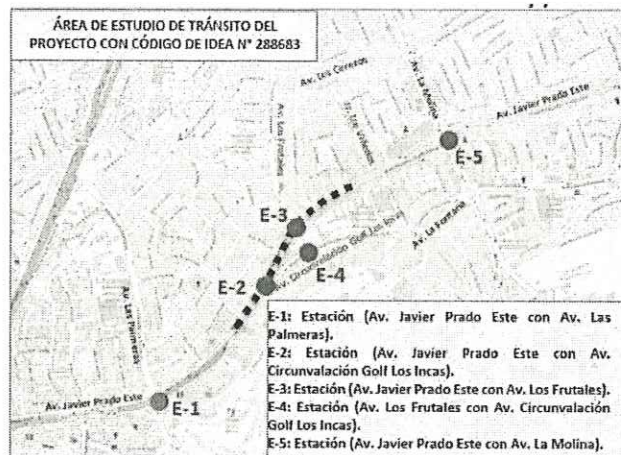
ÁREA DE ESTUDIO DE TRÁNSITO DEL PROYECTO CON CÓDIGO DE IDEA N° 288683

Av. Los Cerezos
Av. La Molina
Av. Javier Prado Este
Av. Los Frutales
Av. El Valle
E-5
E-3
Av. Circunvalación Golf Los Incas
E-4
Av. La Fontana
E-2
Av. Las Palmeras
Av. Javier Prado Este
E-1

E-1: Estación (Av. Javier Prado Este con Av. Las Palmeras).
E-2: Estación (Av. Javier Prado Este con Av. Circunvalación Golf Los Incas).
E-3: Estación (Av. Javier Prado Este con Av. Los Frutales).
E-4: Estación (Av. Los Frutales con Av. Circunvalación Golf Los Incas).
E-5: Estación (Av. Javier Prado Este con Av. La Molina).